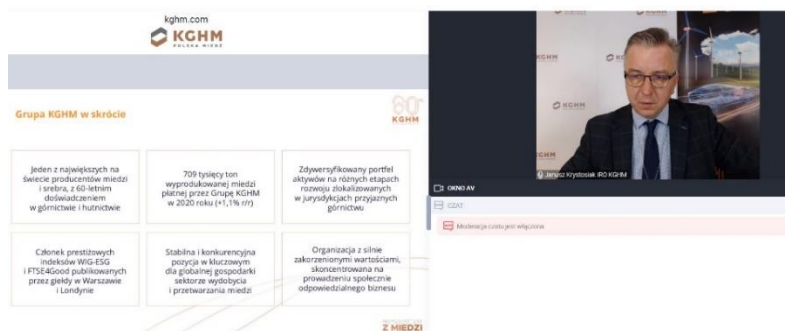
kghm.com
KGHM
POLSKA MIEDŹ

Grupa KGHM w skrócie

60
KGHM

Jeden z największych na świecie producentów miedzi i srebra, z 60-letnim doświadczeniem w górnictwie i hutnictwie

709 tysięcy ton wyprodukowanej miedzi płatnej przez Grupę KGHM w 2020 roku (+1,1% r/r)

Zdywersyfikowany portfel aktywów na różnych etapach rozwoju zlokalizowanych w jurysdykcjach przyjaznych górnictwu

Członek prestiżowych indeksów WIG-ESG i FTSE4Good publikowanych przez giełdy w Warszawie i Londynie

Stabilna i konkurencyjna pozycja w kluczowym dla globalnej gospodarki sektorze wydobycia i przetwarzania miedzi

Organizacja z silnie zakorzenionymi wartościami, skoncentrowana na prowadzeniu społecznie odpowiedzialnego biznesu

Z MIEDZI

KGHM
KGHM
KGHM

Janusz Krystosiak IRO KGHM

OKNO AV

CZAT

Moderacja czatu jest włączona